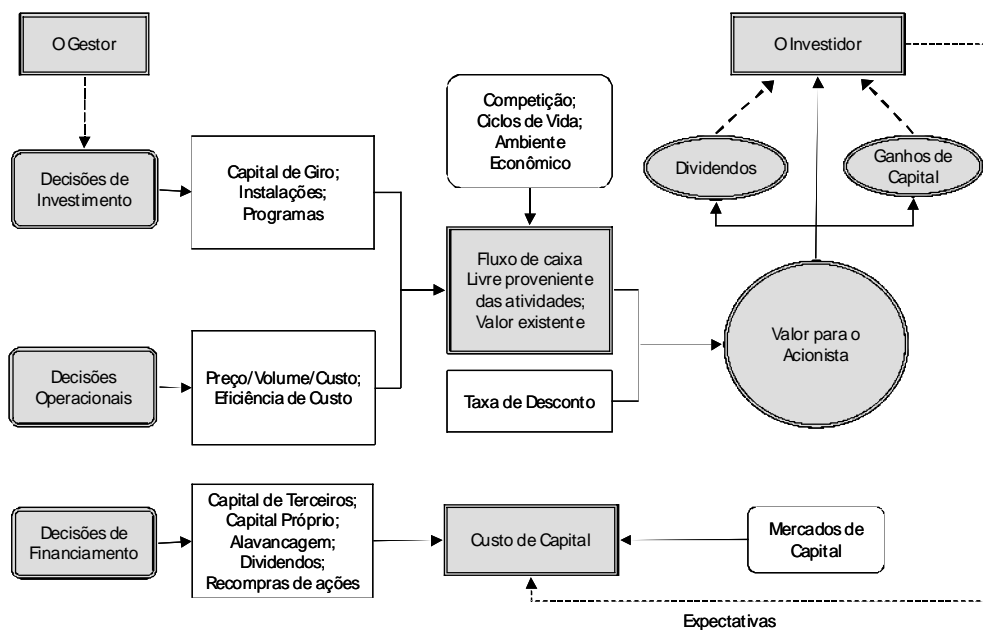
O Gestor

Decisões de Investimento

Capital de Giro; Instalações; Programas

Decisões Operacionais

Preço/Volume/Custo; Eficiência de Custo

Decisões de Financiamento

Capital de Terceiros; Capital Próprio; Alavancagem; Dividendos; Recompras de ações

Competição; Ciclos de Vida; Ambiente Econômico

Fluxo de caixa Livre proveniente das atividades; Valor existente

Taxa de Desconto

Custo de Capital

Mercados de Capital

Expectativas

O Investidor

Dividendos

Ganhos de Capital

Valor para o Acionista